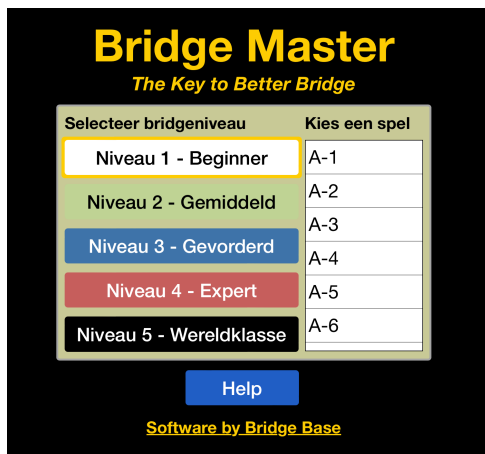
Bridge Master
The Key to Better Bridge

Selecteer bridgeniveau

Niveau 1 - Beginner
Niveau 2 - Gemiddeld
Niveau 3 - Gevorderd
Niveau 4 - Expert
Niveau 5 - Wereldklasse

Kies een spel

A-1
A-2
A-3
A-4
A-5
A-6

Help

Software by Bridge Base